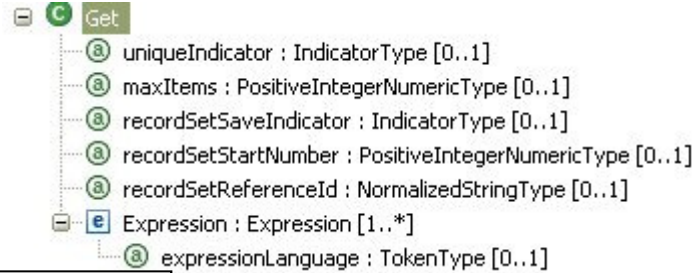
C Get
a uniqueIndicator : IndicatorType [0..1]
a maxItems : PositiveIntegerNumericType [0..1]
a recordSetSaveIndicator : IndicatorType [0..1]
a recordSetStartNumber : PositiveIntegerNumericType [0..1]
a recordSetReferenceId : NormalizedStringType [0..1]
e Expression : Expression [1..*]
a expressionLanguage : TokenType [0..1]